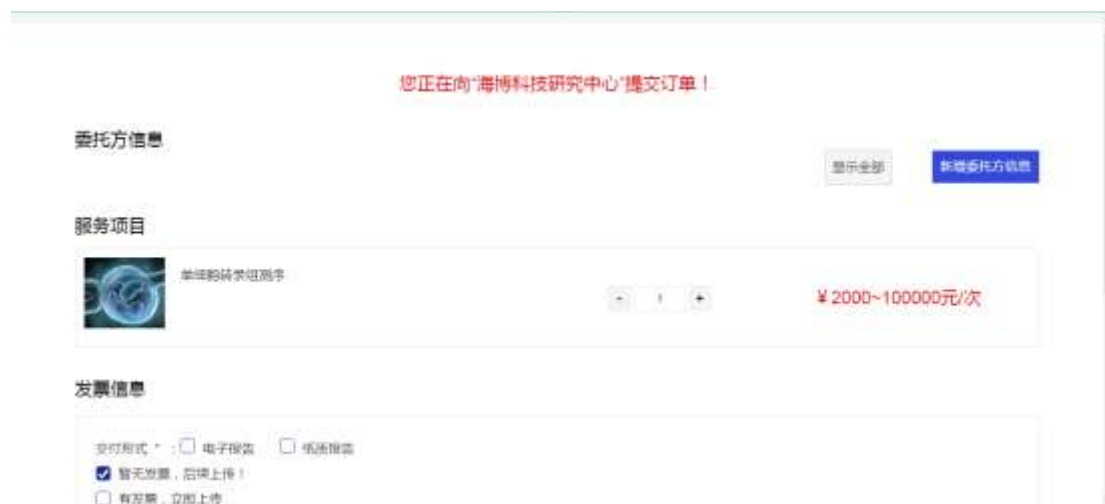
您正在向"海博科技研究中心"提交订单！

委托方信息

显示全部

新增委托方信息

服务项目

单细胞转录组测序

- 1 +

¥2000~100000元/次

发票信息

交付形式 * ：电子报告 纸质报告

暂无发票，后续上传！

有发票，立即上传